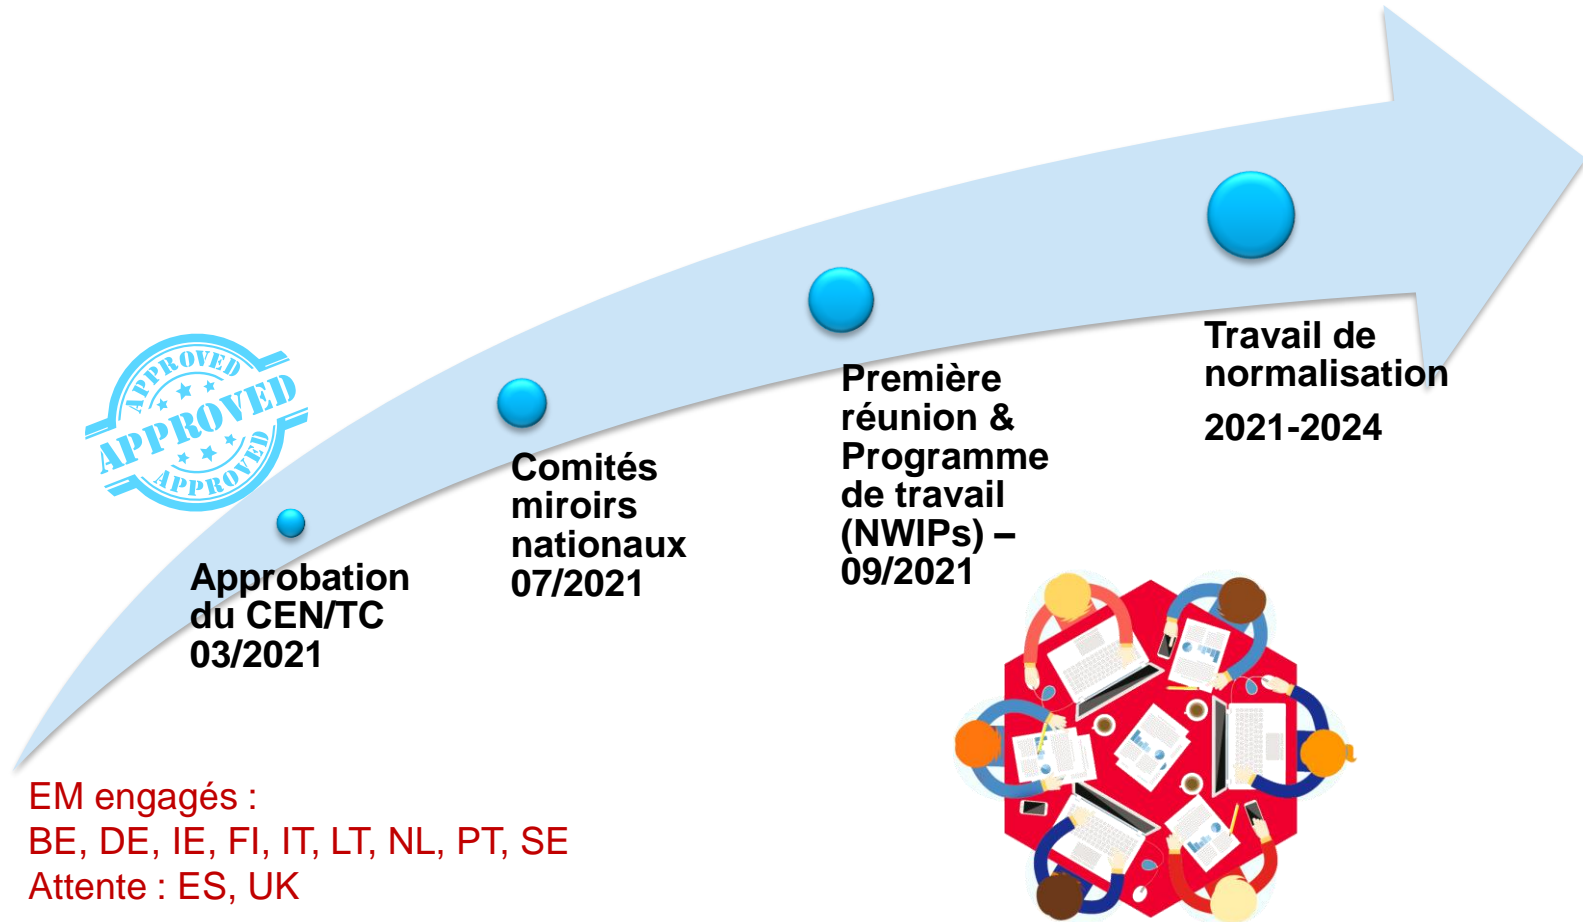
APPROVED
APPROVED
APPROVED

Approbation du CEN/TC 03/2021

Comités miroirs nationaux 07/2021

Première réunion & Programme de travail (NWIPs) – 09/2021

Travail de normalisation

2021-2024

EM engagés :
BE, DE, IE, FI, IT, LT, NL, PT, SE
Attente : ES, UK